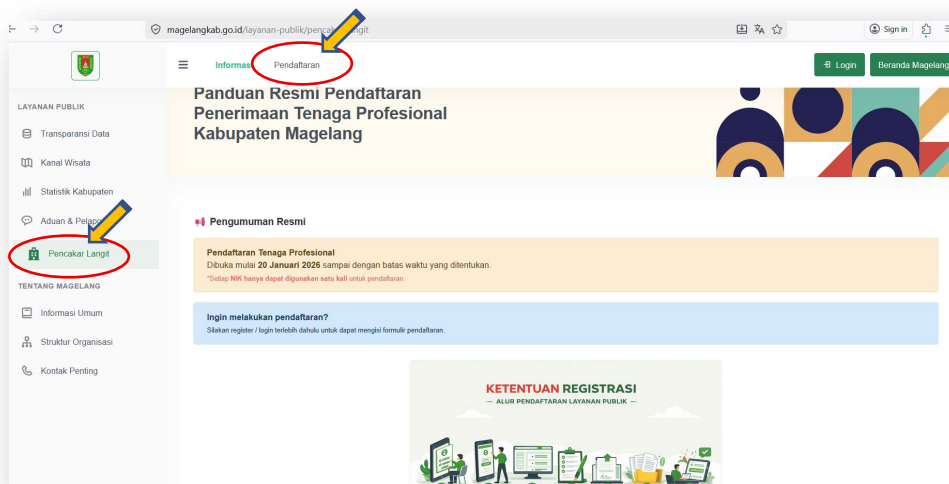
magelangkab.go.id/layanan-publik/pencak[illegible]ngit

Sign in

Informasi Pendaftaran

Login

Beranda Magelang

LAYANAN PUBLIK

Transparansi Data

Kanal Wisata

Statistik Kabupaten

Aduan & Pelapo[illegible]

Pencakar Langit

TENTANG MAGELANG

Informasi Umum

Struktur Organisasi

Kontak Penting

Panduan Resmi Pendaftaran Penerimaan Tenaga Profesional Kabupaten Magelang

Pengumuman Resmi

Pendaftaran Tenaga Profesional
Dibuka mulai **20 Januari 2026** sampai dengan batas waktu yang ditentukan.
*Setiap NIK hanya dapat digunakan satu kali untuk pendaftaran.

Ingin melakukan pendaftaran?
Silakan register / login terlebih dahulu untuk dapat mengisi formulir pendaftaran.

KETENTUAN REGISTRASI
— ALUR PENDAFTARAN LAYANAN PUBLIK —